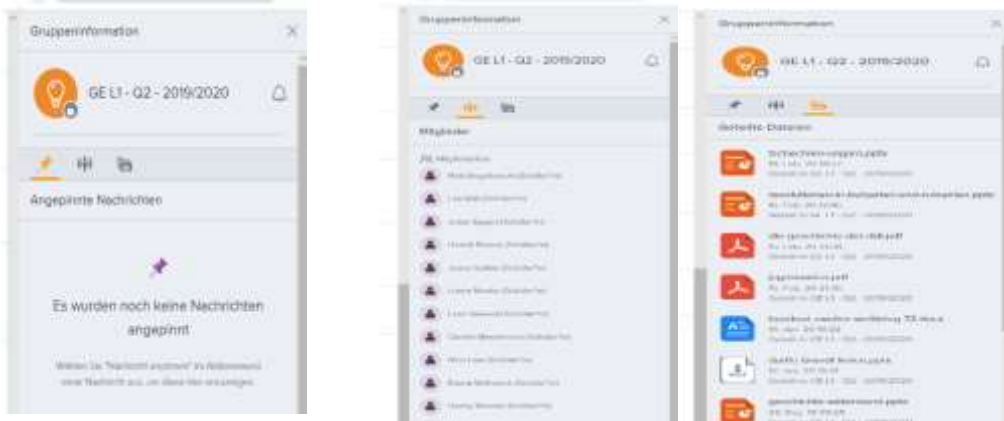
Gruppeninformation

GE L1 - Q2 - 2019/2020

Angepinnte Nachrichten

Es wurden noch keine Nachrichten angepinnt

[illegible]

Gruppeninformation

GE L1 - Q2 - 2019/2020

Mitglieder

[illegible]

Gruppeninformation

GE L1 - Q2 - 2019/2020

Geteilte Dateien

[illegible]